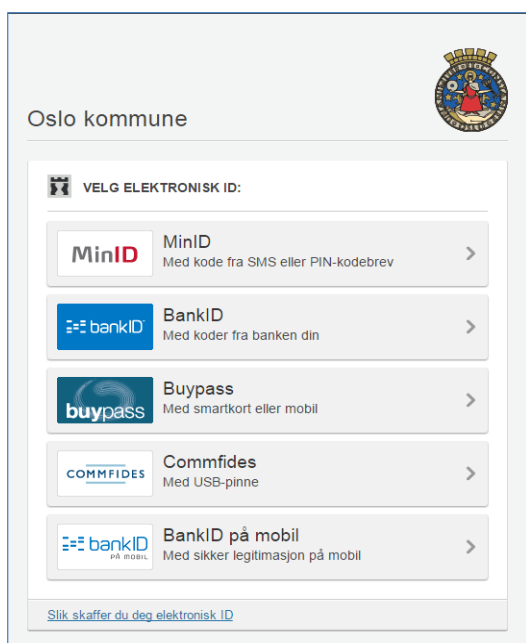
Oslo kommune

VELG ELEKTRONISK ID:

MinID
MinID
Med kode fra SMS eller PIN-kodebrev

bankID
BankID
Med koder fra banken din

buypass
Buypass
Med smartkort eller mobil

COMMFIDES
Commfides
Med USB-pinne

bankID PÅ MOBIL
BankID på mobil
Med sikker legitimasjon på mobil

Slik skaffer du deg elektronisk ID